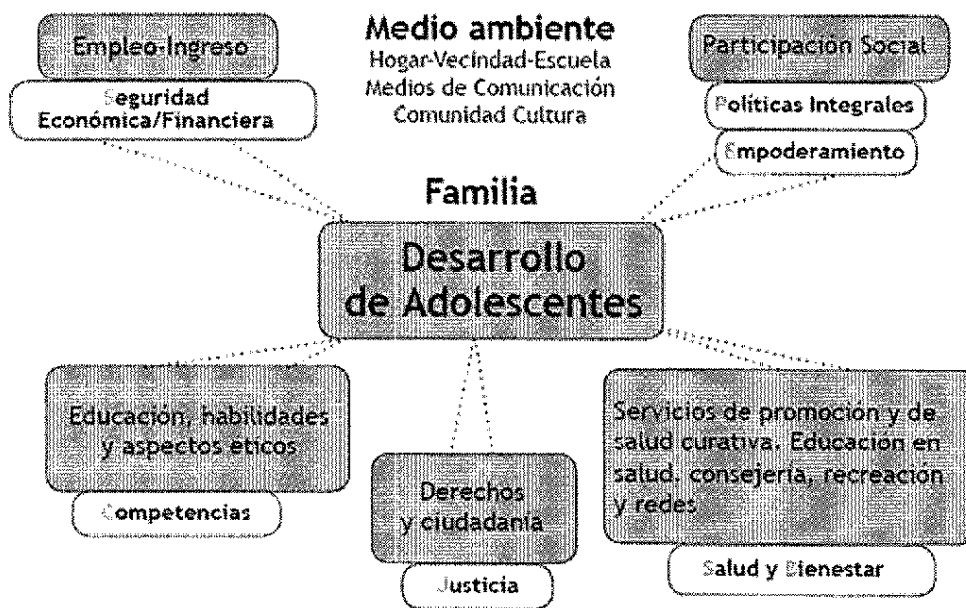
Medio ambiente
Hogar-Vecindad-Escuela
Medios de Comunicación
Comunidad Cultura

Empleo-Ingreso

Seguridad Económica/Financiera

Participación Social

Políticas Integrales

Empoderamiento

Familia

Desarrollo de Adolescentes

Educación, habilidades y aspectos éticos

Competencias

Derechos y ciudadanía

Justicia

Servicios de promoción y de salud curativa. Educación en salud, consejería, recreación y redes

Salud y Bienestar